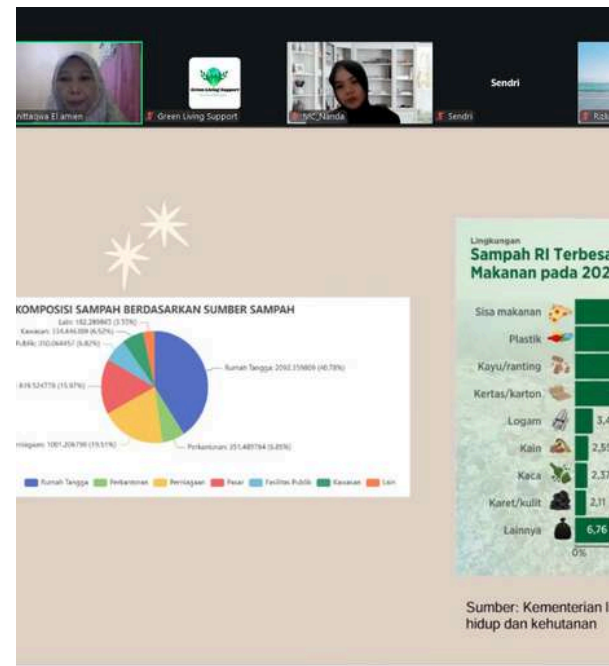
Wttaqwa El amien

Green Living Support

MC_Nanda

Sendri

Sendri

Raja

KOMPOSISI SAMPAH BERDASARKAN SUMBER SAMPAH

Lain: 182.289865 (3.55%)

Kawasan: 334.446308 (6.52%)

Publik: 350.064457 (6.82%)

Rumah Tangga: 2092.159809 (40.78%)

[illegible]839.524779 (15.97%)

Perkantoran: 351.485764 (6.85%)

Perniagaan: 1001.206790 (19.51%)

Rumah Tangga Perkantoran Perniagaan Pasar Fasilitas Publik Kawasan Lain

Lingkungan

Sampah RI Terbesa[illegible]

Makanan pada 202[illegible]

Sisa makanan

Plastik

Kayu/ranting

Kertas/karton

Logam 3,4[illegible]

Kain 2,5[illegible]

Kaca 2,37

Karet/kulit 2,11

Lainnya 6,76

0%

Sumber: Kementerian l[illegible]
hidup dan kehutanan